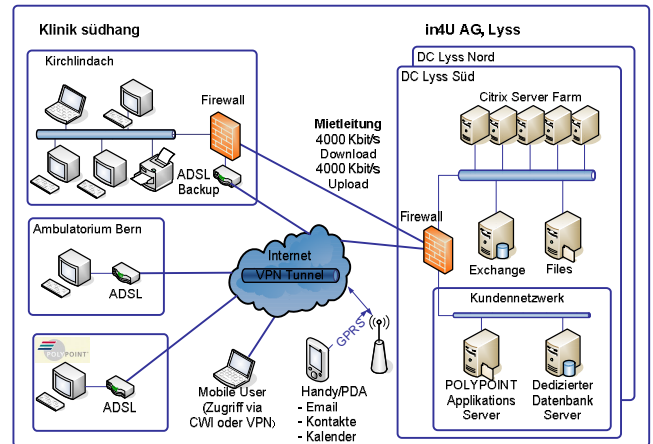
Klinik südhang

Kirchlindach

Firewall

ADSL Backup

Ambulatorium Bern

ADSL

POLYPOINT

ADSL

in4U AG, Lyss

DC Lyss Nord

DC Lyss Süd

Citrix Server Farm

Mietleitung
4000 Kbit/s
Download
4000 Kbit/s
Upload

Firewall

Exchange

Files

Internet

VPN Tunnel

Kundennetzwerk

GPRS

Mobile User
(Zugriff via
CWI oder VPN)

Handy/PDA
- Email
- Kontakte
- Kalender

POLYPOINT
Applikations
Server

Dedizierter
Datenbank
Server